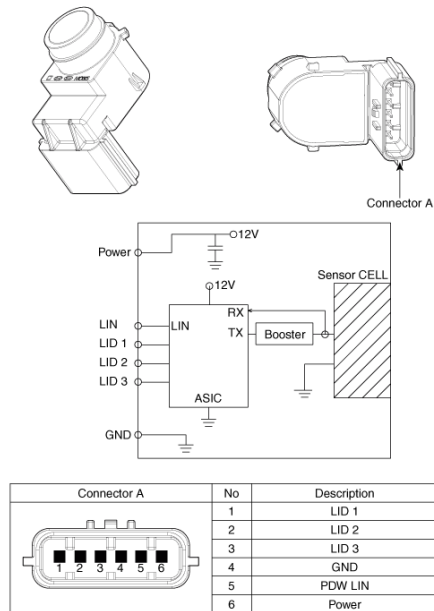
Connector A

Power
12V
12V
Sensor CELL
LIN
LIN
RX
TX
Booster
LID 1
LID 2
LID 3
ASIC
GND

| Connector A | No | Description |
|---|---|---|
| 1 2 3 4 5 6 | 1 | LID 1 |
| | 2 | LID 2 |
| | 3 | LID 3 |
| | 4 | GND |
| | 5 | PDW LIN |
| | 6 | Power |